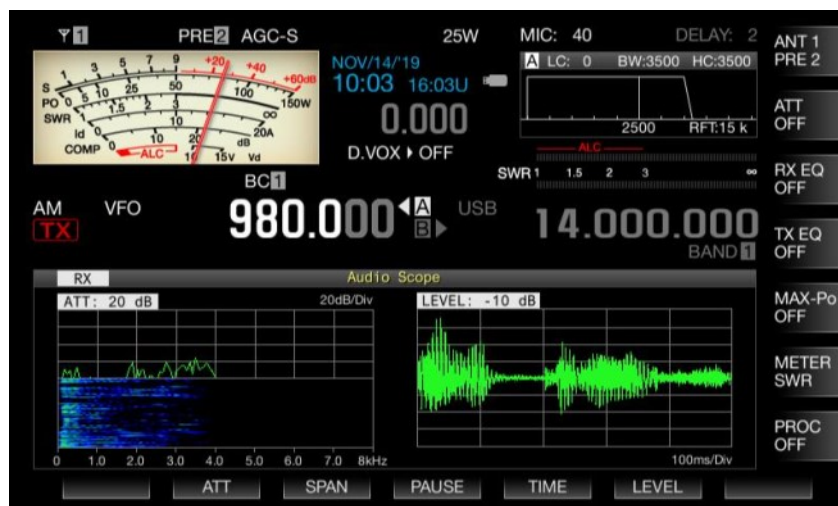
1 PRE 2 AGC-S 25W MIC: 40 DELAY: 2 ANT 1 PRE 2

S 1 3 5 7 9 +20 +40 +60dB
PO 0 5 10 25 50 100 150W
SWR 1 1.5 2 3 ∞
Id 0 5 10 15 20A
COMP 0 10 20 dB
ALC 15V Vd

NOV/14/'19
10:03 16:03U
0.000
D.VOX ▸ OFF

A LC: 0 BW:3500 HC:3500
2500 RFT:15 k

ATT OFF

ALC
SWR 1 1.5 2 3 ∞

RX EQ OFF

BC 1
AM VFO
TX
980.000 A B USB 14.000.000
BAND 1

TX EQ OFF

RX Audio Scope
ATT: 20 dB 20dB/Div
LEVEL: -10 dB

MAX-Po OFF

METER SWR

PROC OFF

0 1.0 2.0 3.0 4.0 5.0 6.0 7.0 8kHz
100ms/Div

ATT SPAN PAUSE TIME LEVEL